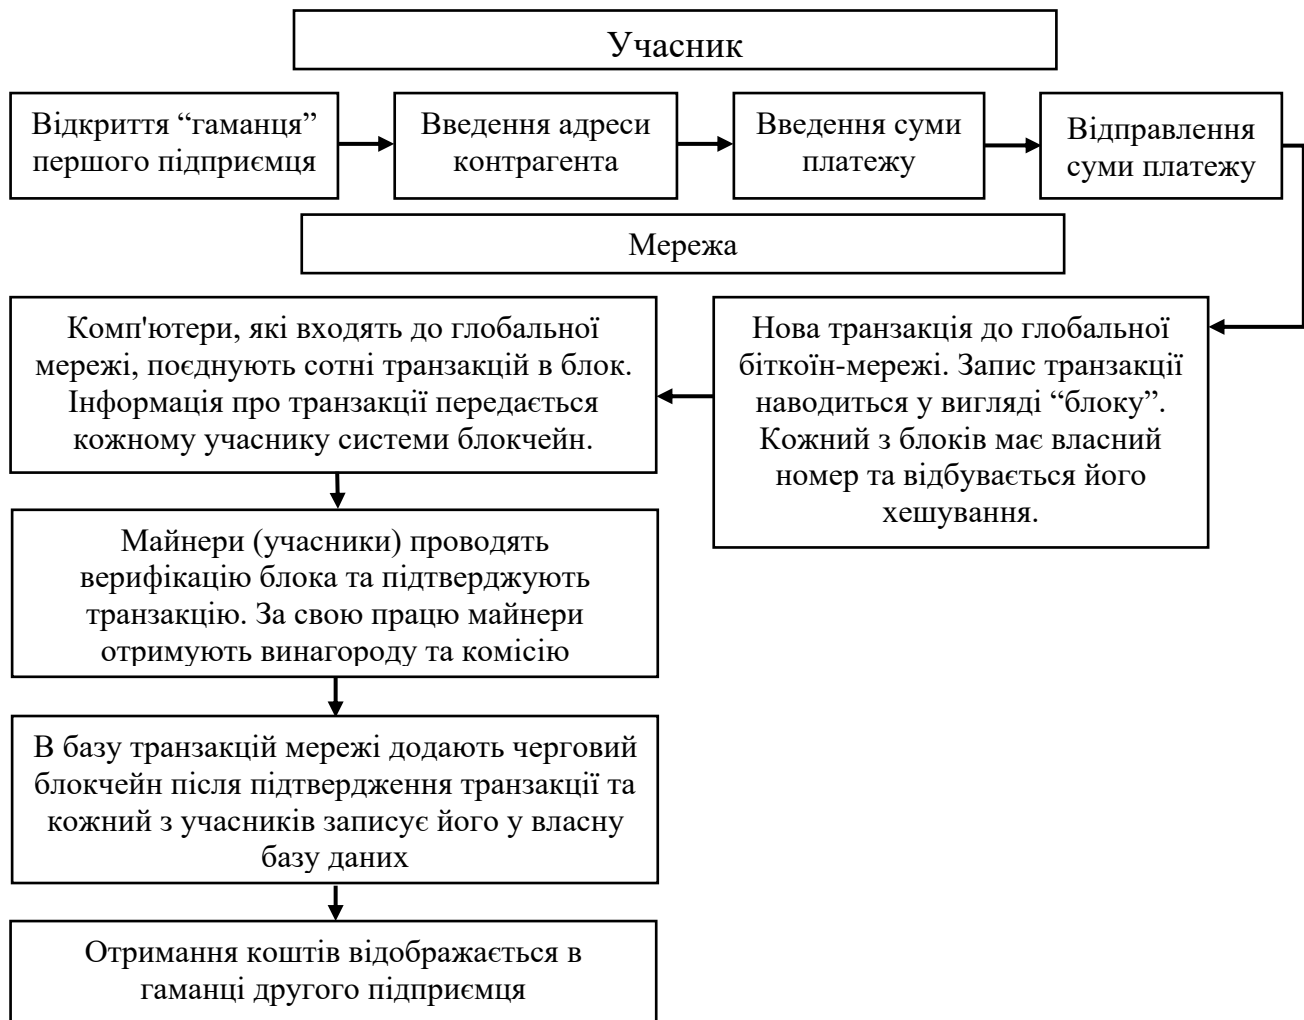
Учасник

Відкриття “гаманця” першого підприємця

Введення адреси контрагента

Введення суми платежу

Відправлення суми платежу

Мережа

Нова транзакція до глобальної біткоїн-мережі. Запис транзакції наводиться у вигляді “блоку”. Кожний з блоків має власний номер та відбувається його хешування.

Комп'ютери, які входять до глобальної мережі, поєднують сотні транзакцій в блок. Інформація про транзакції передається кожному учаснику системи блокчейн.

Майнери (учасники) проводять верифікацію блока та підтверджують транзакцію. За свою працю майнери отримують винагороду та комісію

В базу транзакцій мережі додають черговий блокчейн після підтвердження транзакції та кожний з учасників записує його у власну базу даних

Отримання коштів відображається в гаманці другого підприємця